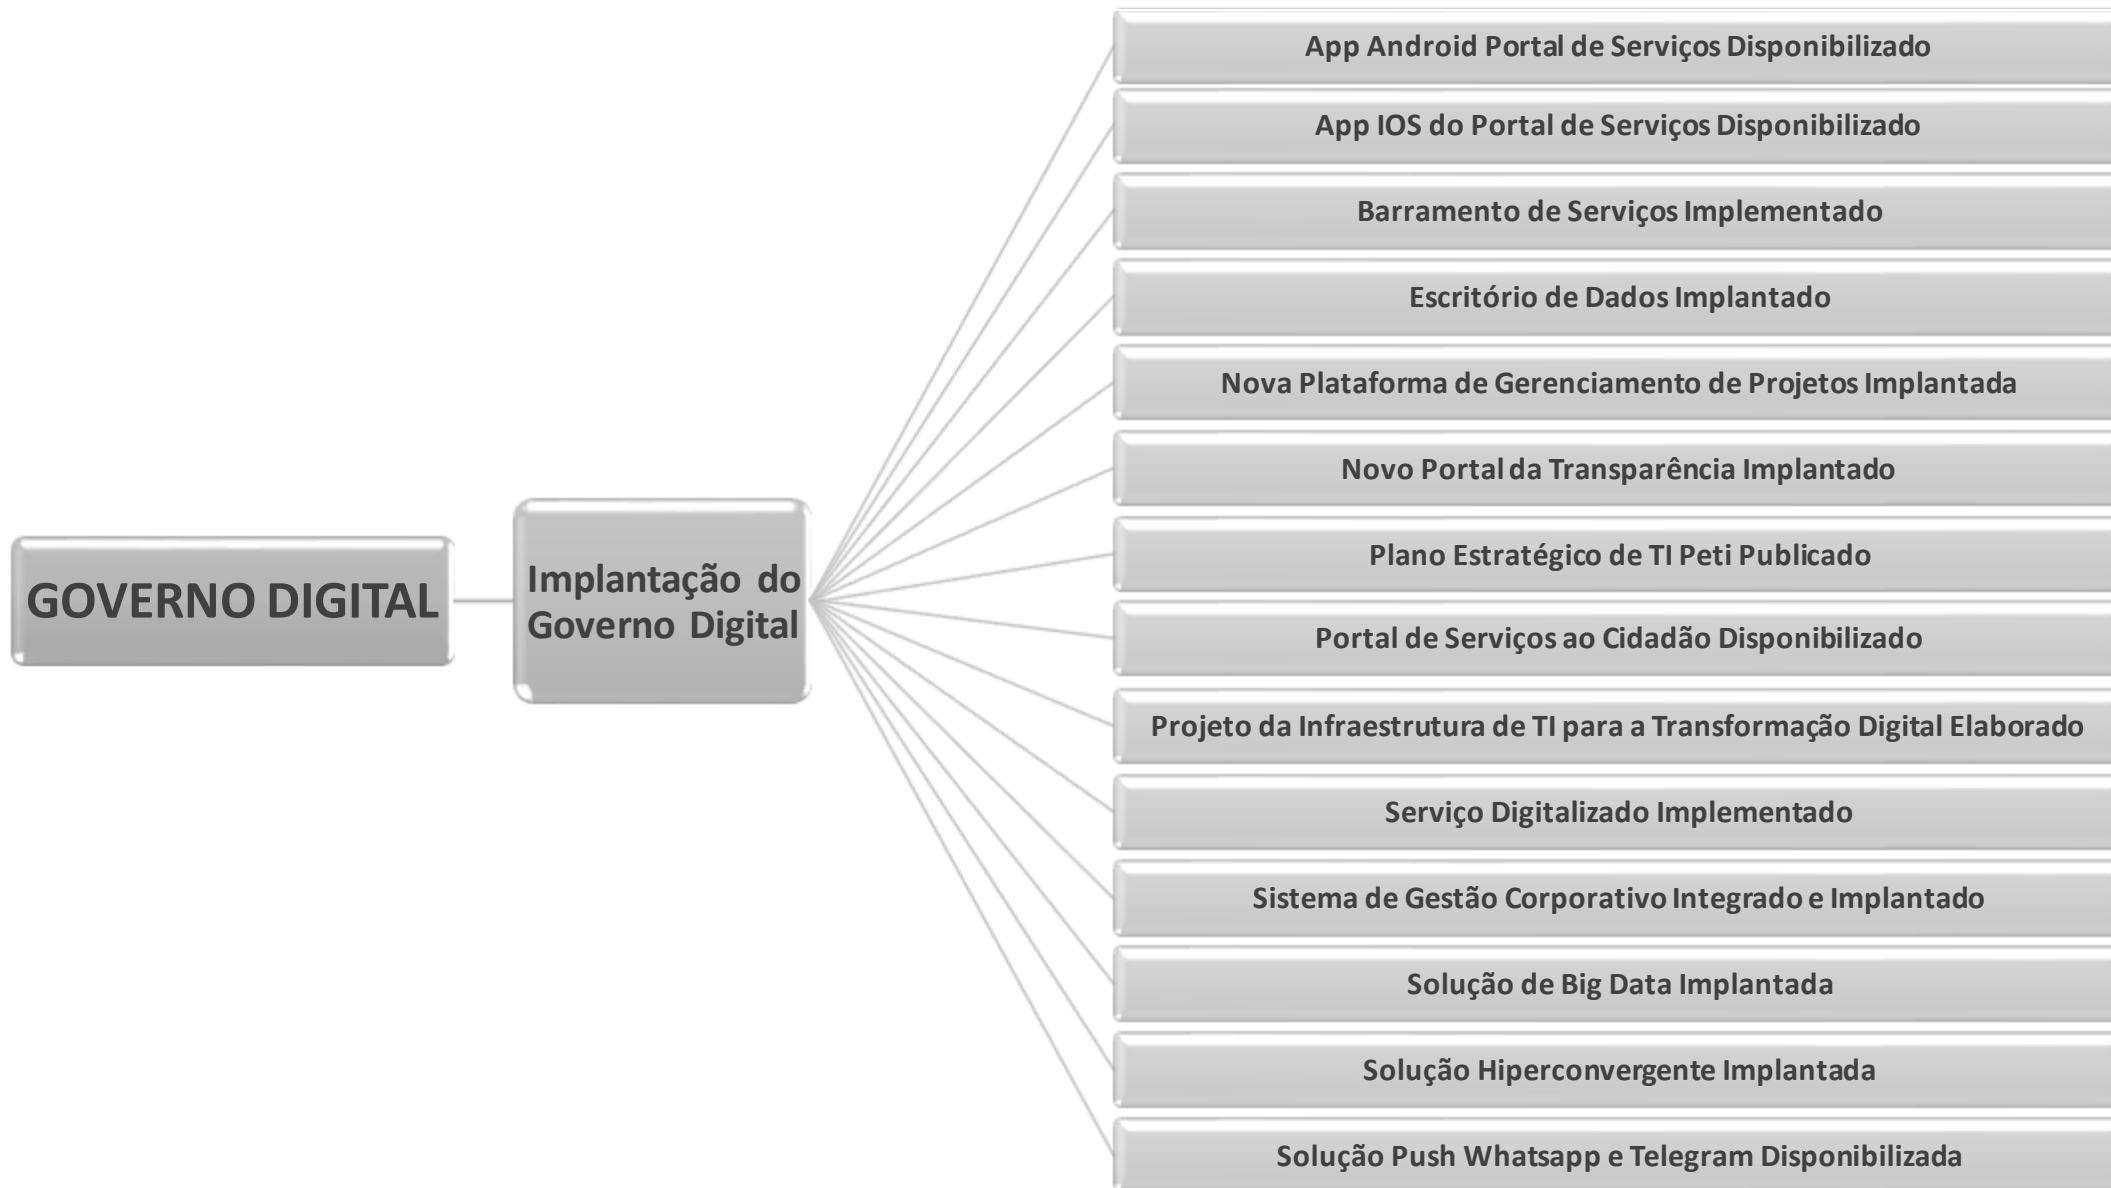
GOVERNO DIGITAL

Implantação do Governo Digital

App Android Portal de Serviços Disponibilizado

App IOS do Portal de Serviços Disponibilizado

Barramento de Serviços Implementado

Escritório de Dados Implantado

Nova Plataforma de Gerenciamento de Projetos Implantada

Novo Portal da Transparência Implantado

Plano Estratégico de TI Peti Publicado

Portal de Serviços ao Cidadão Disponibilizado

Projeto da Infraestrutura de TI para a Transformação Digital Elaborado

Serviço Digitalizado Implementado

Sistema de Gestão Corporativo Integrado e Implantado

Solução de Big Data Implantada

Solução Hiperconvergente Implantada

Solução Push Whatsapp e Telegram Disponibilizada